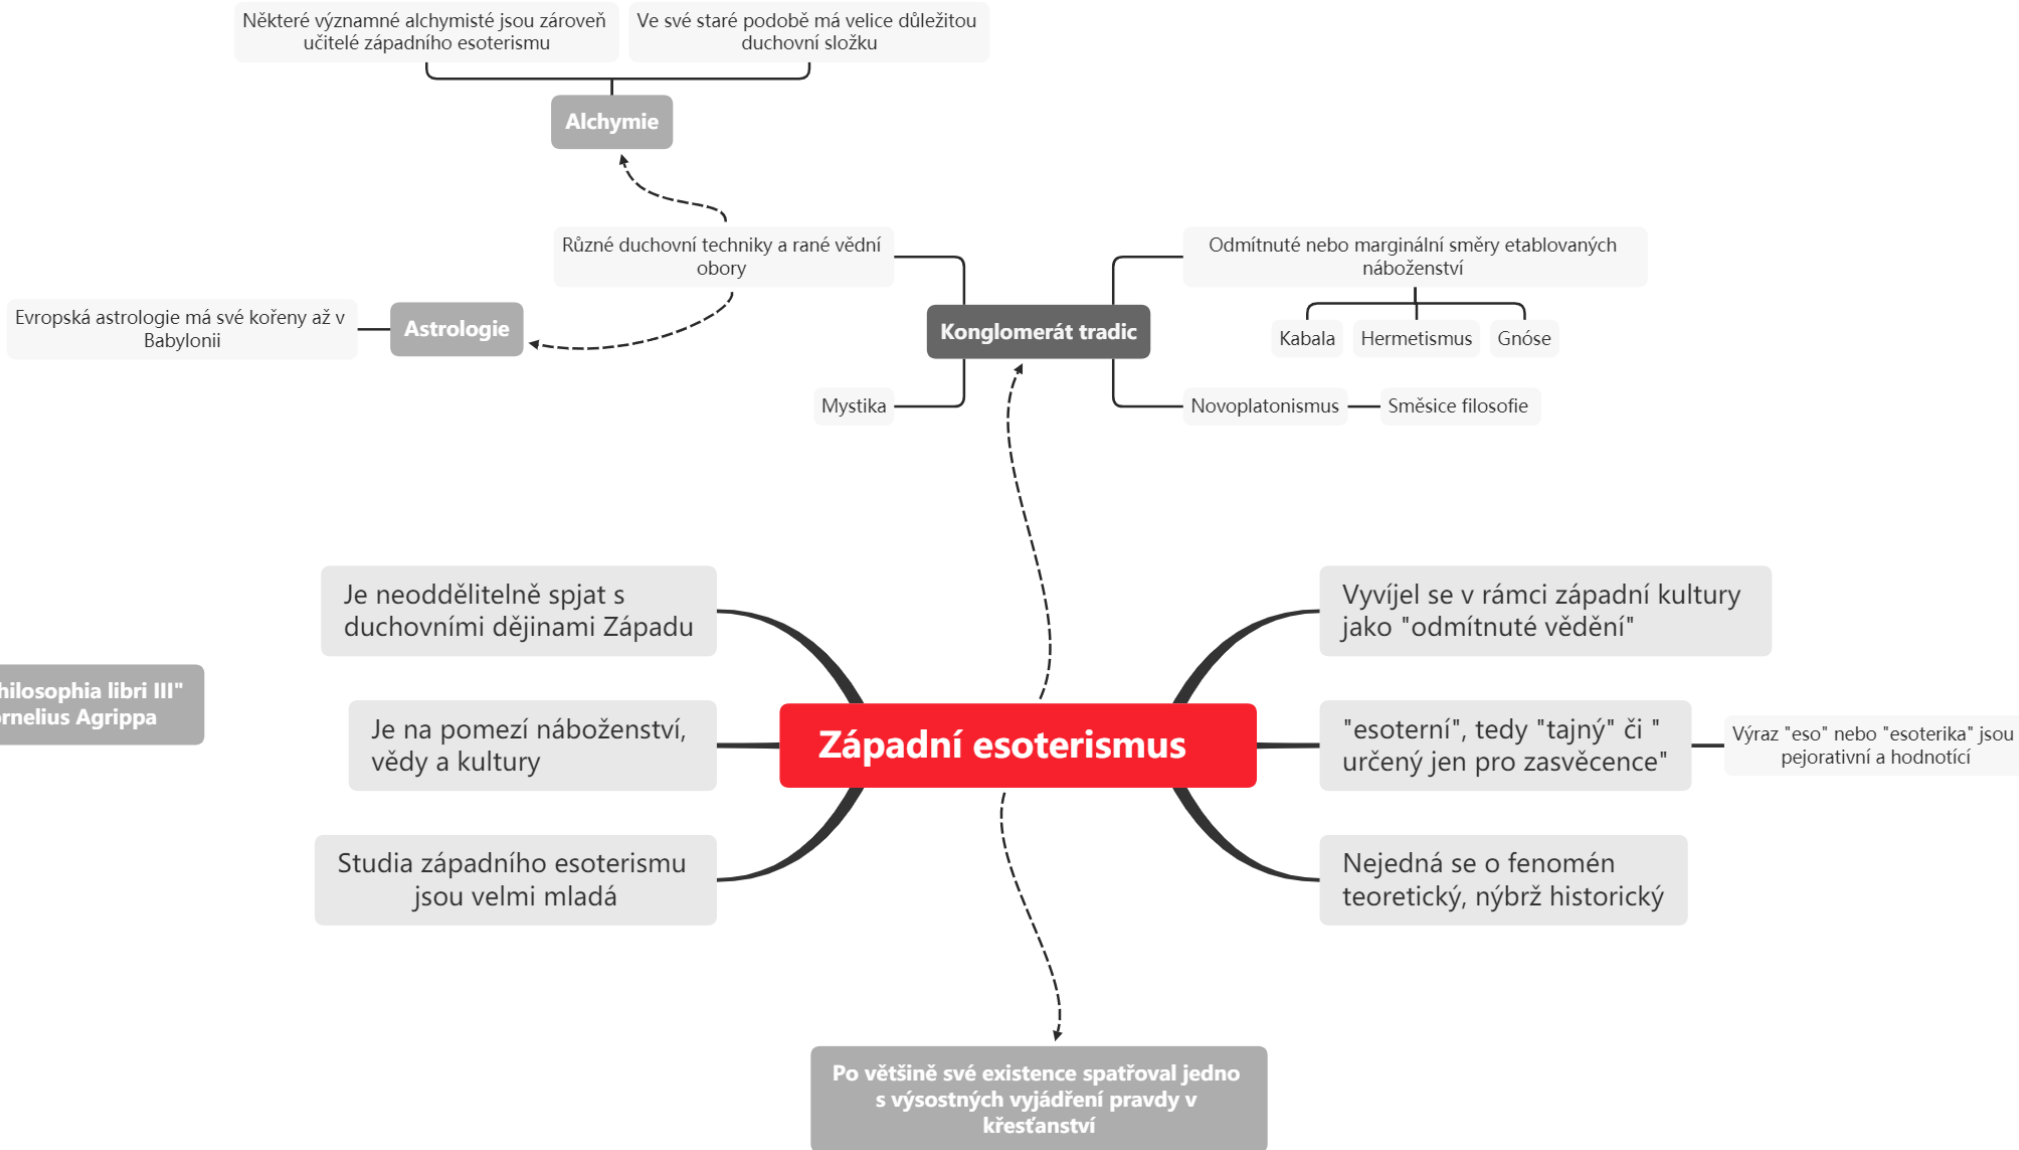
Některé významné alchymisté jsou zároveň učitelé západního esoterismu

Ve své staré podobě má velice důležitou duchovní složku

Alchymie

Různé duchovní techniky a rané vědní obory

Evropská astrologie má své kořeny až v Babylonii

Astrologie

Konglomerát tradic

Odmítnuté nebo marginální směry etablovaných náboženství

Kabala

Hermetismus

Gnóse

Mystika

Novoplatonismus

Směsice filosofie

Je neoddělitelně spjat s duchovními dějinami Západu

hilosophia libri III" rnelius Agrippa

Je na pomezí náboženství, vědy a kultury

Studia západního esoterismu jsou velmi mladá

Západní esoterismus

Vyvíjel se v rámci západní kultury jako "odmítnuté vědění"

"esoterní", tedy "tajný" či " určený jen pro zasvěcence"

Výraz "eso" nebo "esoterika" jsou pejorativní a hodnotící

Nejedná se o fenomén teoretický, nýbrž historický

Po většině své existence spatřoval jedno s výsostných vyjádření pravdy v křesťanství